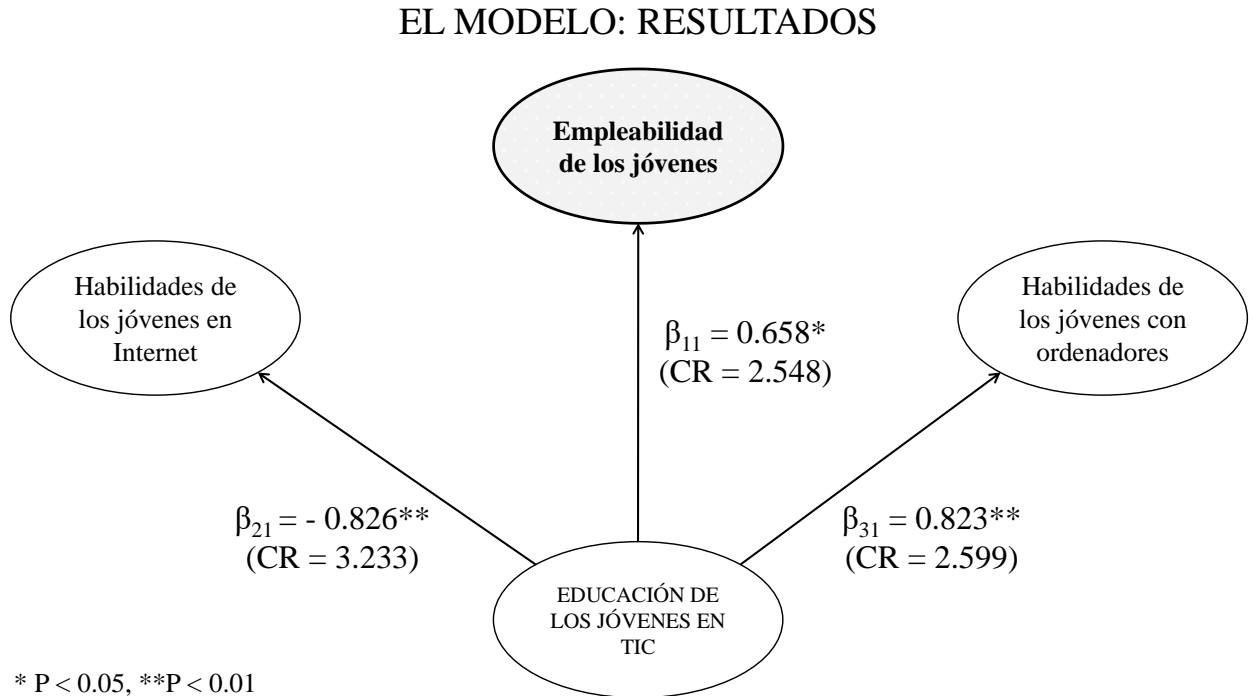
EL MODELO: RESULTADOS

Empleabilidad de los jóvenes

Habilidades de los jóvenes en Internet

$\beta_{11} = 0.658*$
(CR = 2.548)

Habilidades de los jóvenes con ordenadores

$\beta_{21} = - 0.826**$
(CR = 3.233)

$\beta_{31} = 0.823**$
(CR = 2.599)

EDUCACIÓN DE LOS JÓVENES EN TIC

* P < 0.05, **P < 0.01